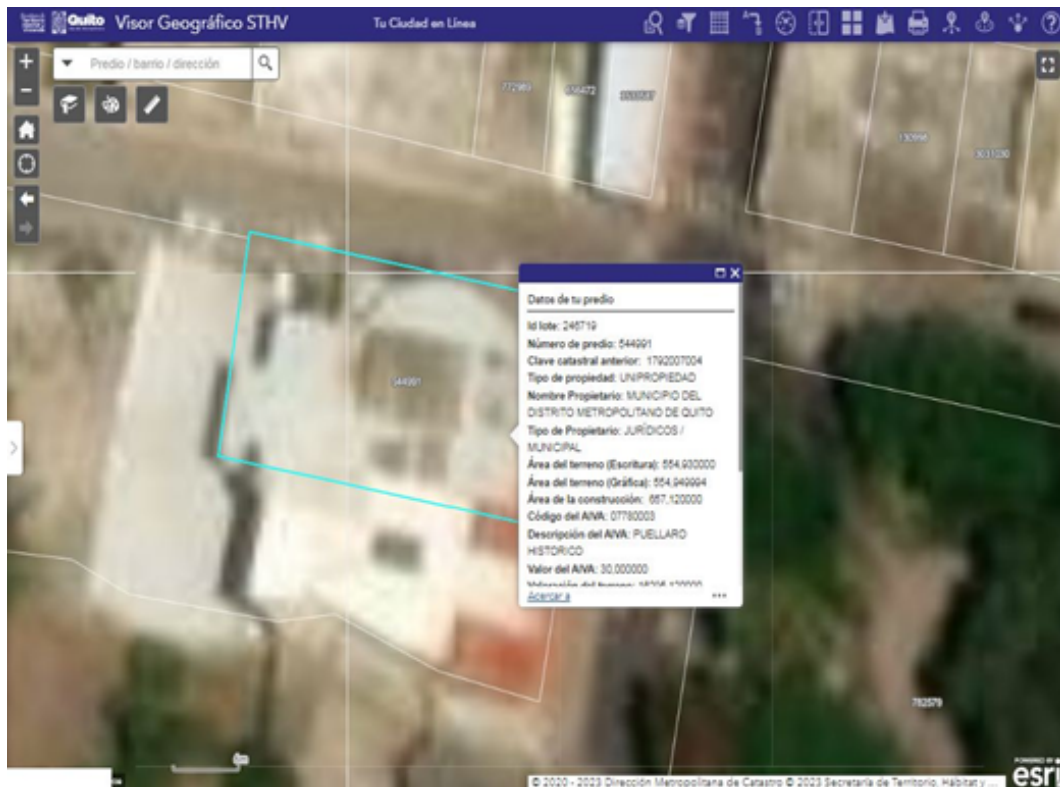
Quito Visor Geográfico STHV

Tu Ciudad en Línea

Predio / barrio / dirección

772989 556472 5000007

130956 3031030

544991

Datos de tu predio

Id lote: 246719
Número de predio: 544991
Clave catastral anterior: 1792007004
Tipo de propiedad: UNIPROPIEDAD
Nombre Propietario: MUNICIPIO DEL DISTRITO METROPOLITANO DE QUITO
Tipo de Propietario: JURÍDICOS / MUNICIPAL
Área del terreno (Escritura): 554,930000
Área del terreno (Gráfica): 554,949994
Área de la construcción: 687,120000
Código del AIVA: 07780003
Descripción del AIVA: PUELLARO HISTORICO
Valor del AIVA: 30,000000
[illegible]

Acercar a

782579

© 2020 - 2023 Dirección Metropolitana de Catastro © 2023 Secretaría de Territorio, Hábitat y ...

esri